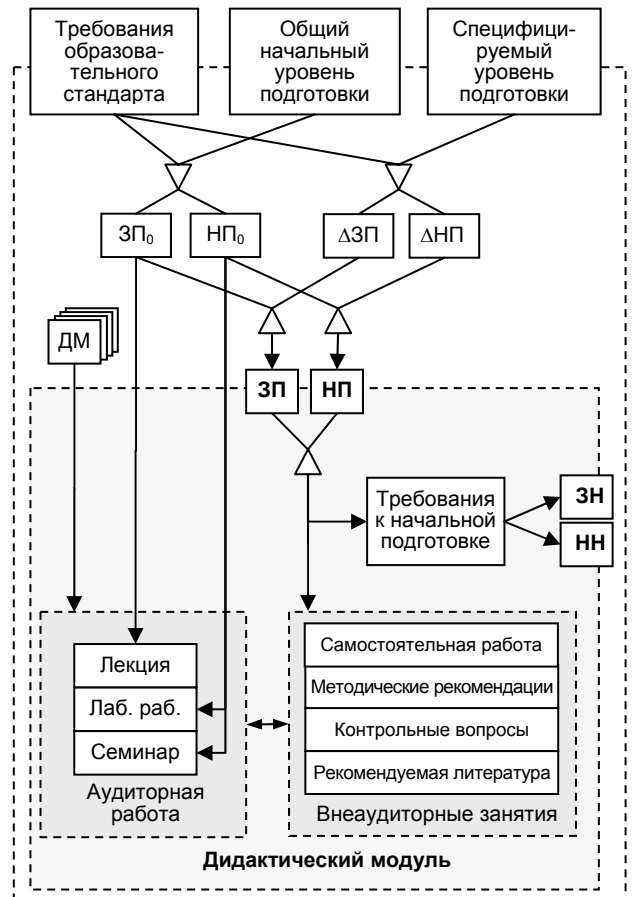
Требования образовательного стандарта

Общий начальный уровень подготовки

Специфицируемый уровень подготовки

$ЗП_0$

$НП_0$

$\Delta ЗП$

$\Delta НП$

ДМ

ЗП

НП

Требования к начальной подготовке

ЗН

НН

Лекция

Лаб. раб.

Семинар

Аудиторная работа

Самостоятельная работа

Методические рекомендации

Контрольные вопросы

Рекомендуемая литература

Внеаудиторные занятия

Дидактический модуль